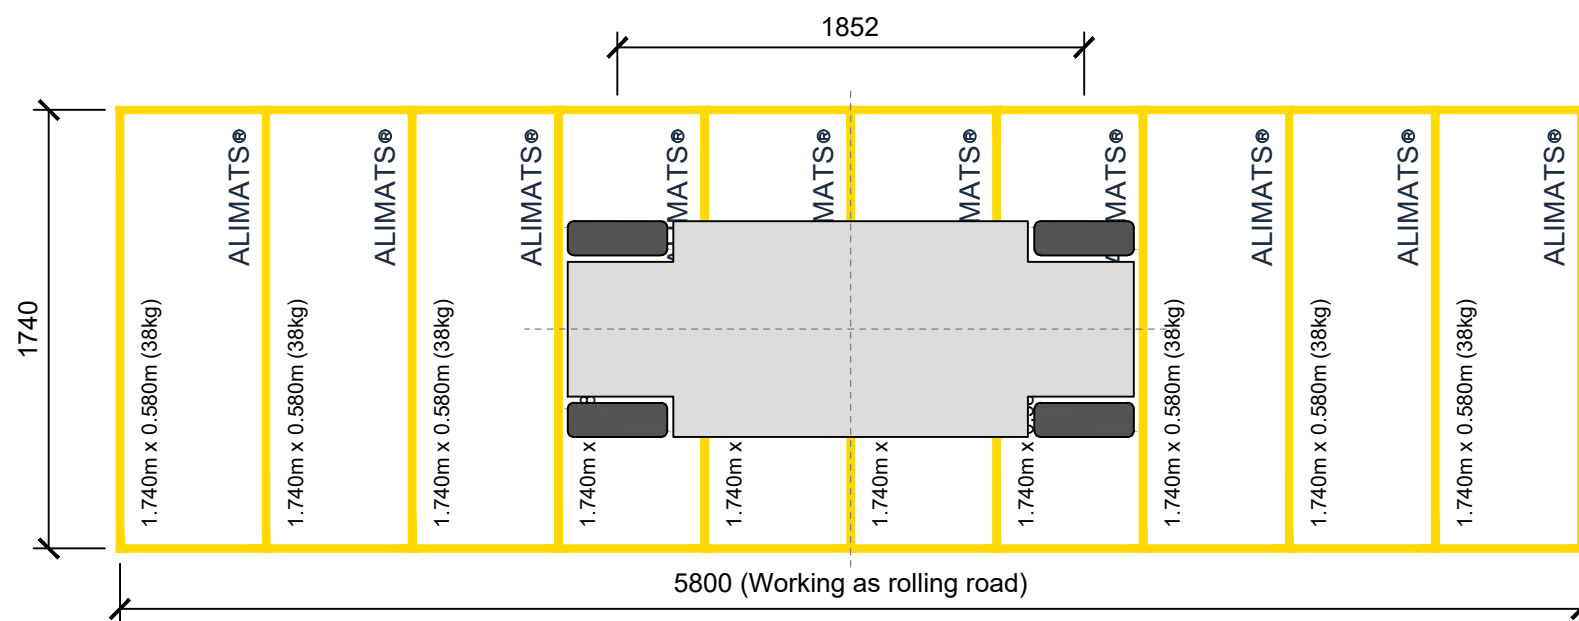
1852

1740

ALIMATS®
1.740m x 0.580m (38kg)

ALIMATS®
1.740m x 0.580m (38kg)

ALIMATS®
1.740m x 0.580m (38kg)

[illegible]MATS®
1.740m x

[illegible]MATS®
1.740m x

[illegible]MATS®
1.740m x

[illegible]MATS®
1.740m x

ALIMATS®
1.740m x 0.580m (38kg)

ALIMATS®
1.740m x 0.580m (38kg)

ALIMATS®
1.740m x 0.580m (38kg)

5800 (Working as rolling road)